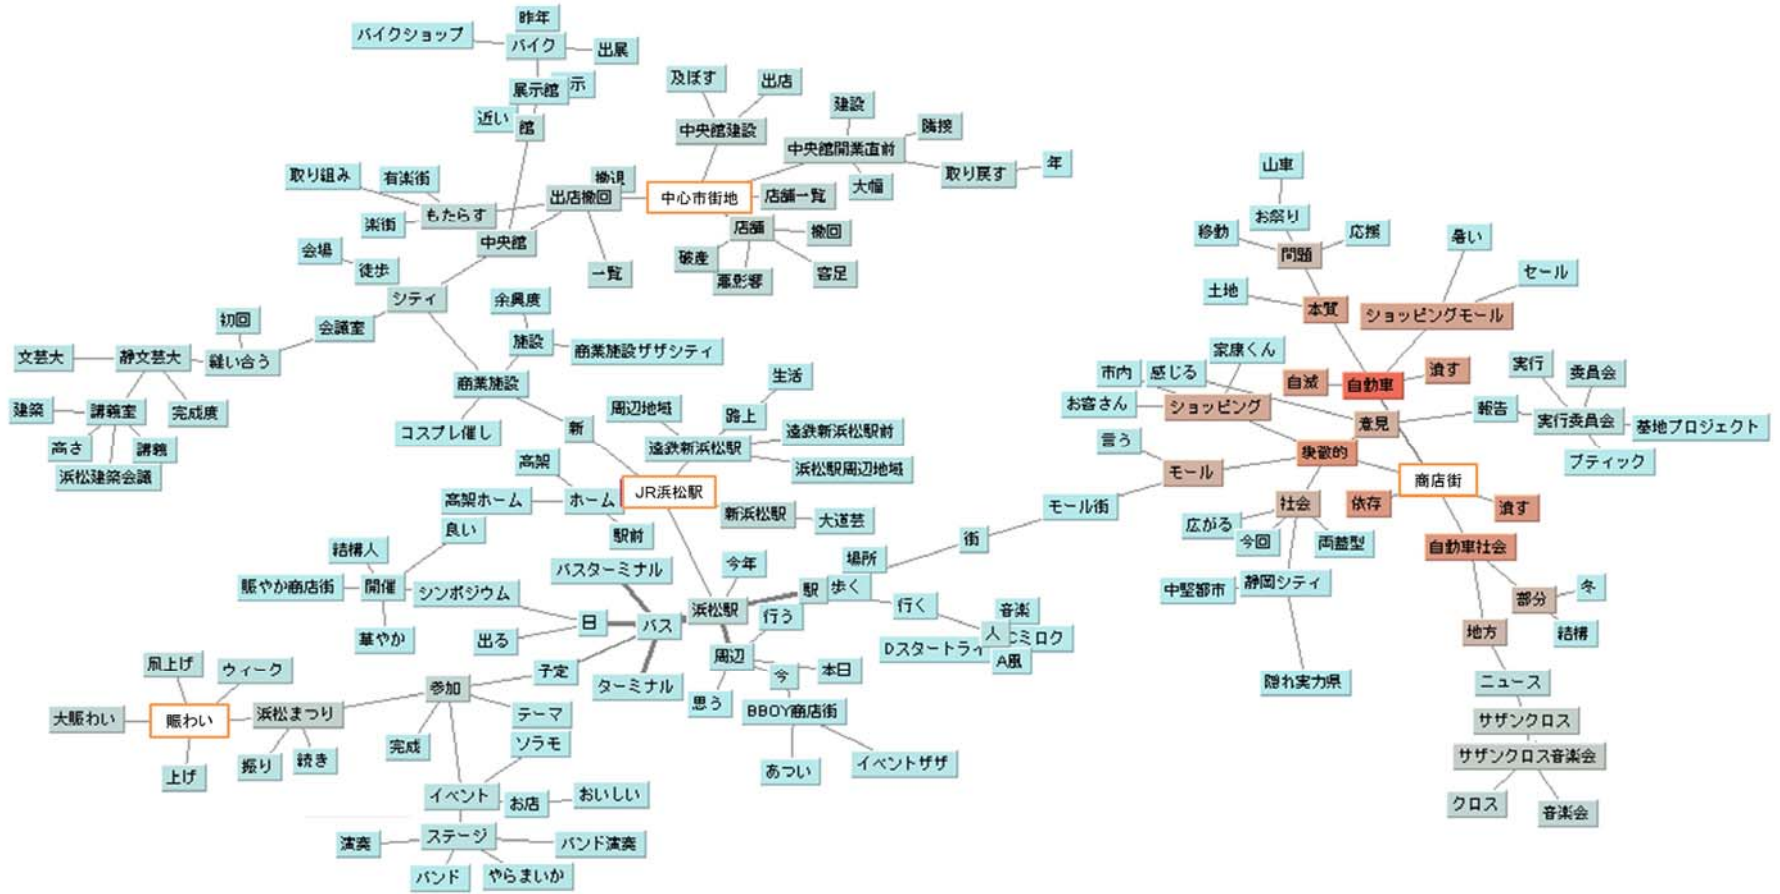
昨年
バイクショップ
バイク
出展
展示館
示
近い
館
及ぼす
出店
建設
中央館建設
隣接
中央館開業直前
年
取り戻す
大幅
撤退
取り組み
有楽街
出店撤回
中心市街地
店舗一覧
もたらす
楽街
店舗
撤回
中央館
会場
破産
徒歩
一覧
悪影響
客足
シティ
余興庭
初回
会議室
施設
商業施設ザザシティ
文芸大
静文芸大
競い合う
生活
商業施設
周辺地域
路上
建築
講義室
完成度
コスプレ催し
新
遠鉄新浜松駅前
遠鉄新浜松駅
高さ
講義
高架
浜松駅周辺地域
浜松建築会議
JR浜松駅
高架ホーム
ホーム
新浜松駅
大道芸
良い
駅前
結構人
バスターミナル
今年
場所
賑やか商店街
開催
シンポジウム
駅
歩く
日
浜松駅
行く
華やか
バス
行う
音楽
出る
人
ミロク
Dスタートラ
A気
周辺
尻上げ
ウィーク
予定
今
本日
ターミナル
大賑わい
賑わい
浜松まつり
参加
思う
BBOY商店街
テーマ
上げ
振り
続き
完成
ソラモ
あつい
イベントザザ
イベント
おいしい
お店
ステージ
演奏
バンド演奏
バンド
やらまいか
山車
お祭り
移動
応援
問題
暑い
セール
土地
本質
ショッピングモール
家康くん
市内
感じる
自滅
自動車
潰す
実行
委員会
お客さん
ショッピング
意見
報告
実行委員会
基地プロジェクト
言う
悲観的
ブティック
モール
商店街
社会
依存
潰す
モール街
広がる
今回
両替型
自動車社会
街
中堅都市
静岡シティ
部分
冬
地方
結構
隠れ実力県
ニュース
サザンクロス
サザンクロス音楽会
クロス
音楽会